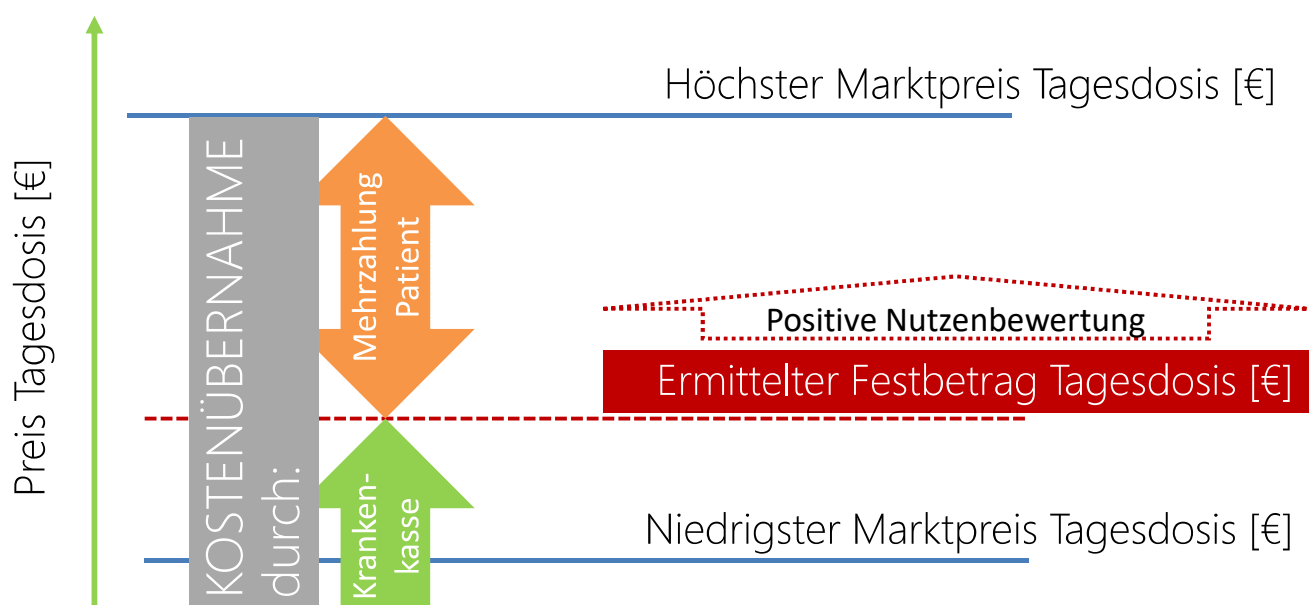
Höchster Marktpreis Tagesdosis [€]

Preis Tagesdosis [€]

KOSTENÜBERNAHME durch:

Mehrzahlung Patient

Positive Nutzenbewertung

Ermittelter Festbetrag Tagesdosis [€]

Krankenkasse

Niedrigster Marktpreis Tagesdosis [€]